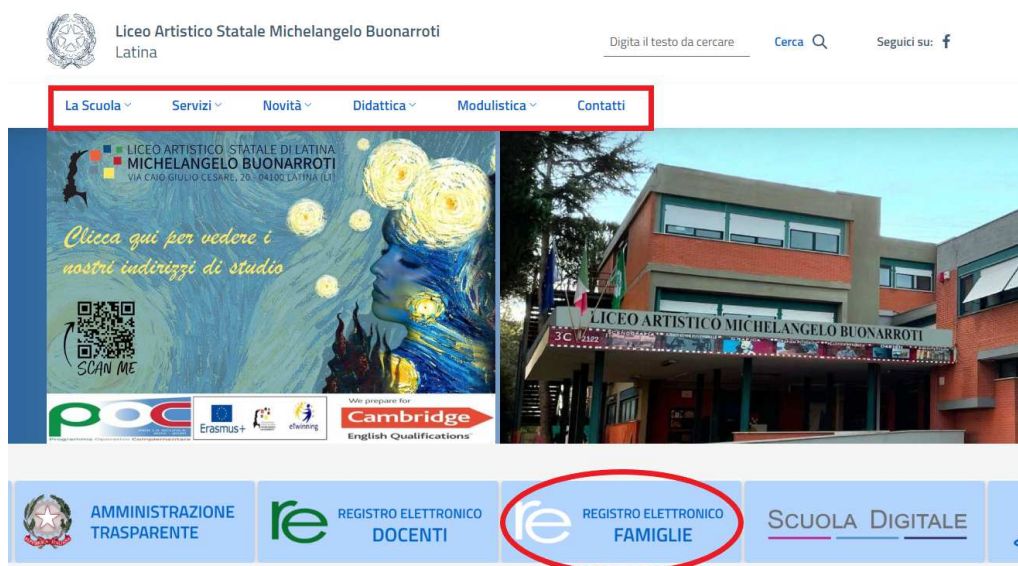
Liceo Artistico Statale Michelangelo Buonarroti
Latina

Digita il testo da cercare
Cerca
Seguici su:

La Scuola
Servizi
Novità
Didattica
Modulistica
Contatti

LICEO ARTISTICO STATALE DI LATINA
MICHELANGELO BUONARROTI
VIA CAIO GIULIO CESARE, 20 - 04100 LATINA (LT)

Clicca qui per vedere i nostri indirizzi di studio

SCAN ME

Erasmus+
eTwinning
We prepare for
Cambridge
English Qualifications

LICEO ARTISTICO MICHELANGELO BUONARROTI

AMMINISTRAZIONE TRASPARENTE
re REGISTRO ELETTRONICO DOCENTI
re REGISTRO ELETTRONICO FAMIGLIE
SCUOLA DIGITALE